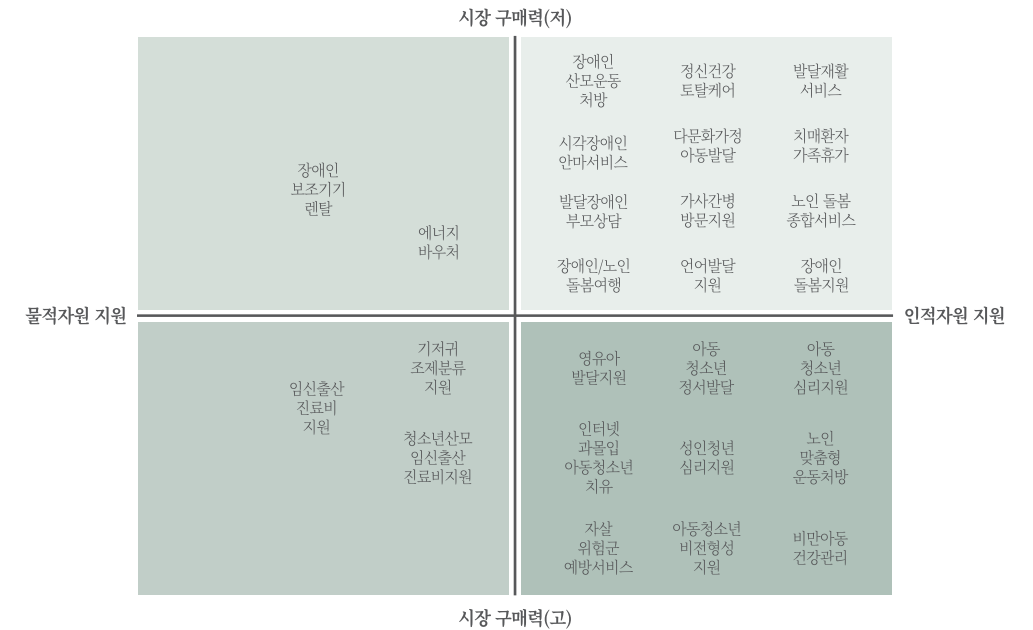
시장 구매력(저)

장애인 보조기기 렌탈

에너지 바우처

장애인 산모운동 처방

정신건강 토탈케어

발달재활 서비스

시각장애인 안마서비스

다문화가정 아동발달

치매환자 가족휴가

발달장애인 부모상담

가사간병 방문지원

노인 돌봄 종합서비스

장애인/노인 돌봄여행

언어발달 지원

장애인 돌봄지원

물적자원 지원

인적자원 지원

임신출산 진료비 지원

기저귀 조제분류 지원

청소년산모 임신출산 진료비지원

영유아 발달지원

아동 청소년 정서발달

아동 청소년 심리지원

인터넷 과몰입 아동청소년 치유

성인청년 심리지원

노인 맞춤형 운동처방

자살 위험군 예방서비스

아동청소년 비전형성 지원

비만아동 건강관리

시장 구매력(고)